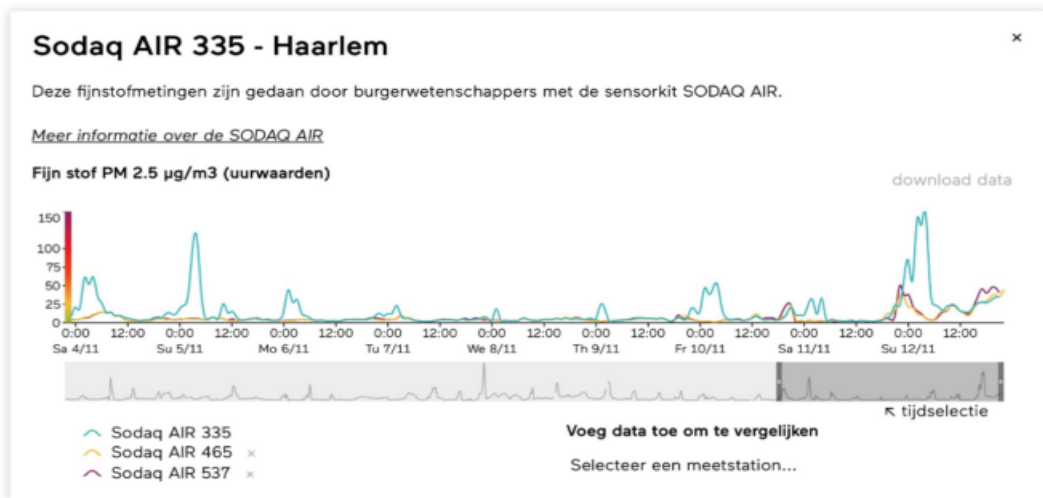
Sodaq AIR 335 - Haarlem

×

Deze fijnstofmetingen zijn gedaan door burgerwetenschappers met de sensorkit SODAQ AIR.

Meer informatie over de SODAQ AIR

Fijn stof PM 2.5 µg/m3 (uurwaarden)

download data

150
100
75
50
25
0

0:00 Sa 4/11
12:00
0:00 Su 5/11
12:00
0:00 Mo 6/11
12:00
0:00 Tu 7/11
12:00
0:00 We 8/11
12:00
0:00 Th 9/11
12:00
0:00 Fr 10/11
12:00
0:00 Sa 11/11
12:00
0:00 Su 12/11
12:00

↖ tijdselectie

Sodaq AIR 335
Sodaq AIR 465 ×
Sodaq AIR 537 ×

Voeg data toe om te vergelijken

Selecteer een meetstation...